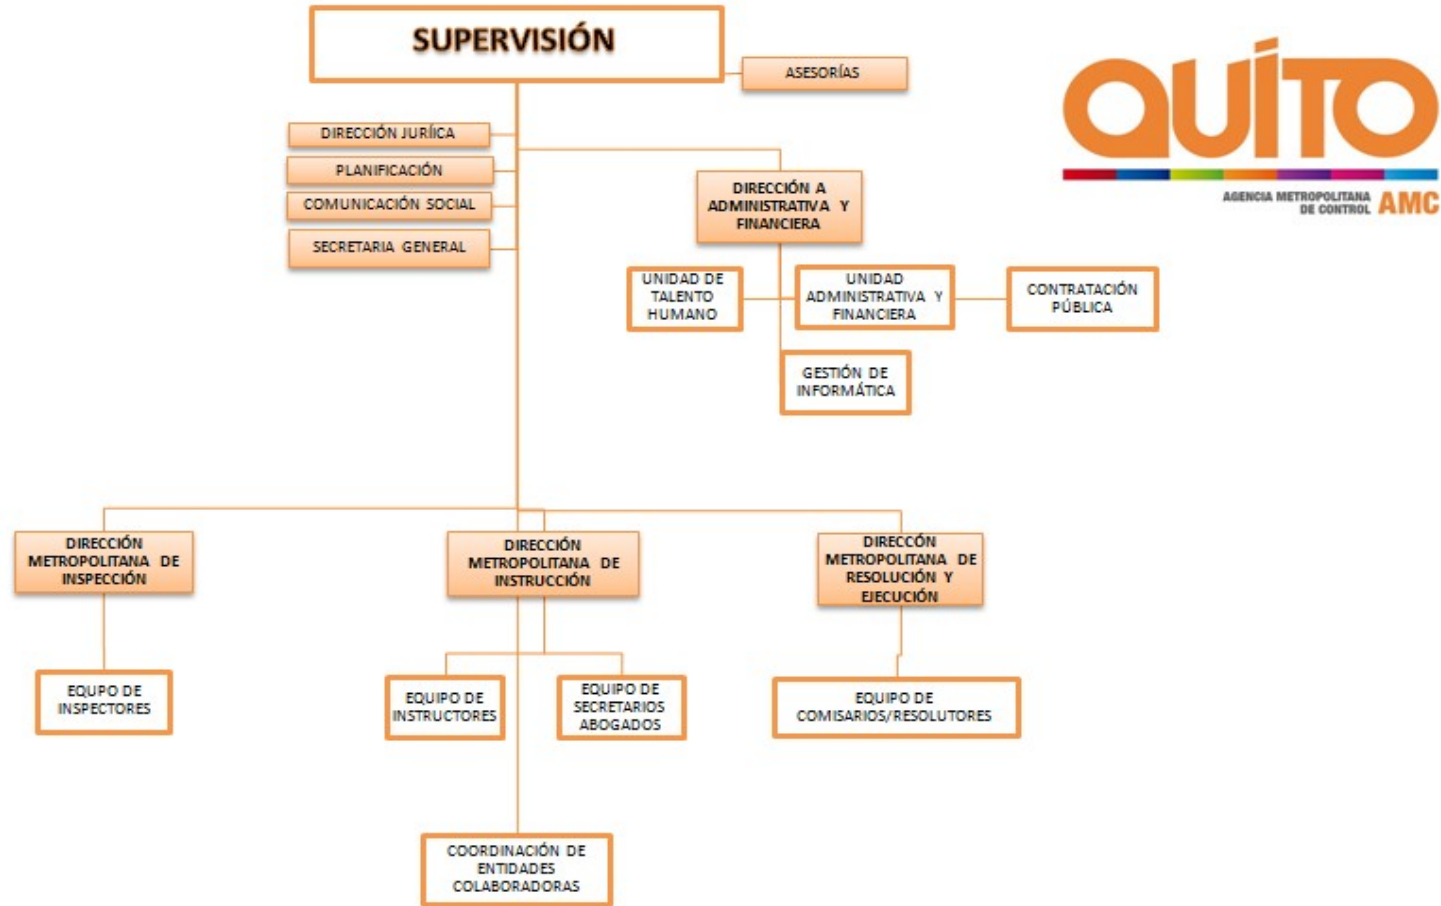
SUPERVISIÓN

ASESORÍAS

QUITO

AGENCIA METROPOLITANA DE CONTROL AMC

DIRECCIÓN JURÍICA

PLANIFICACIÓN

COMUNICACIÓN SOCIAL

SECRETARIA GENERAL

DIRECCIÓN A ADMINISTRATIVA Y FINANCIERA

UNIDAD DE TALENTO HUMANO

UNIDAD ADMINISTRATIVA Y FINANCIERA

CONTRATACIÓN PÚBLICA

GESTIÓN DE INFORMÁTICA

DIRECCIÓN METROPOLITANA DE INSPECCIÓN

DIRECCIÓN METROPOLITANA DE INSTRUCCIÓN

DIRECCÓN METROPOLITANA DE RESOLUCIÓN Y EJECUCIÓN

EQUIPO DE INSPECTORES

EQUIPO DE INSTRUCTORES

EQUIPO DE SECRETARIOS ABOGADOS

EQUIPO DE COMISARIOS/RESOLUTORES

COORDINACIÓN DE ENTIDADES COLABORADORAS